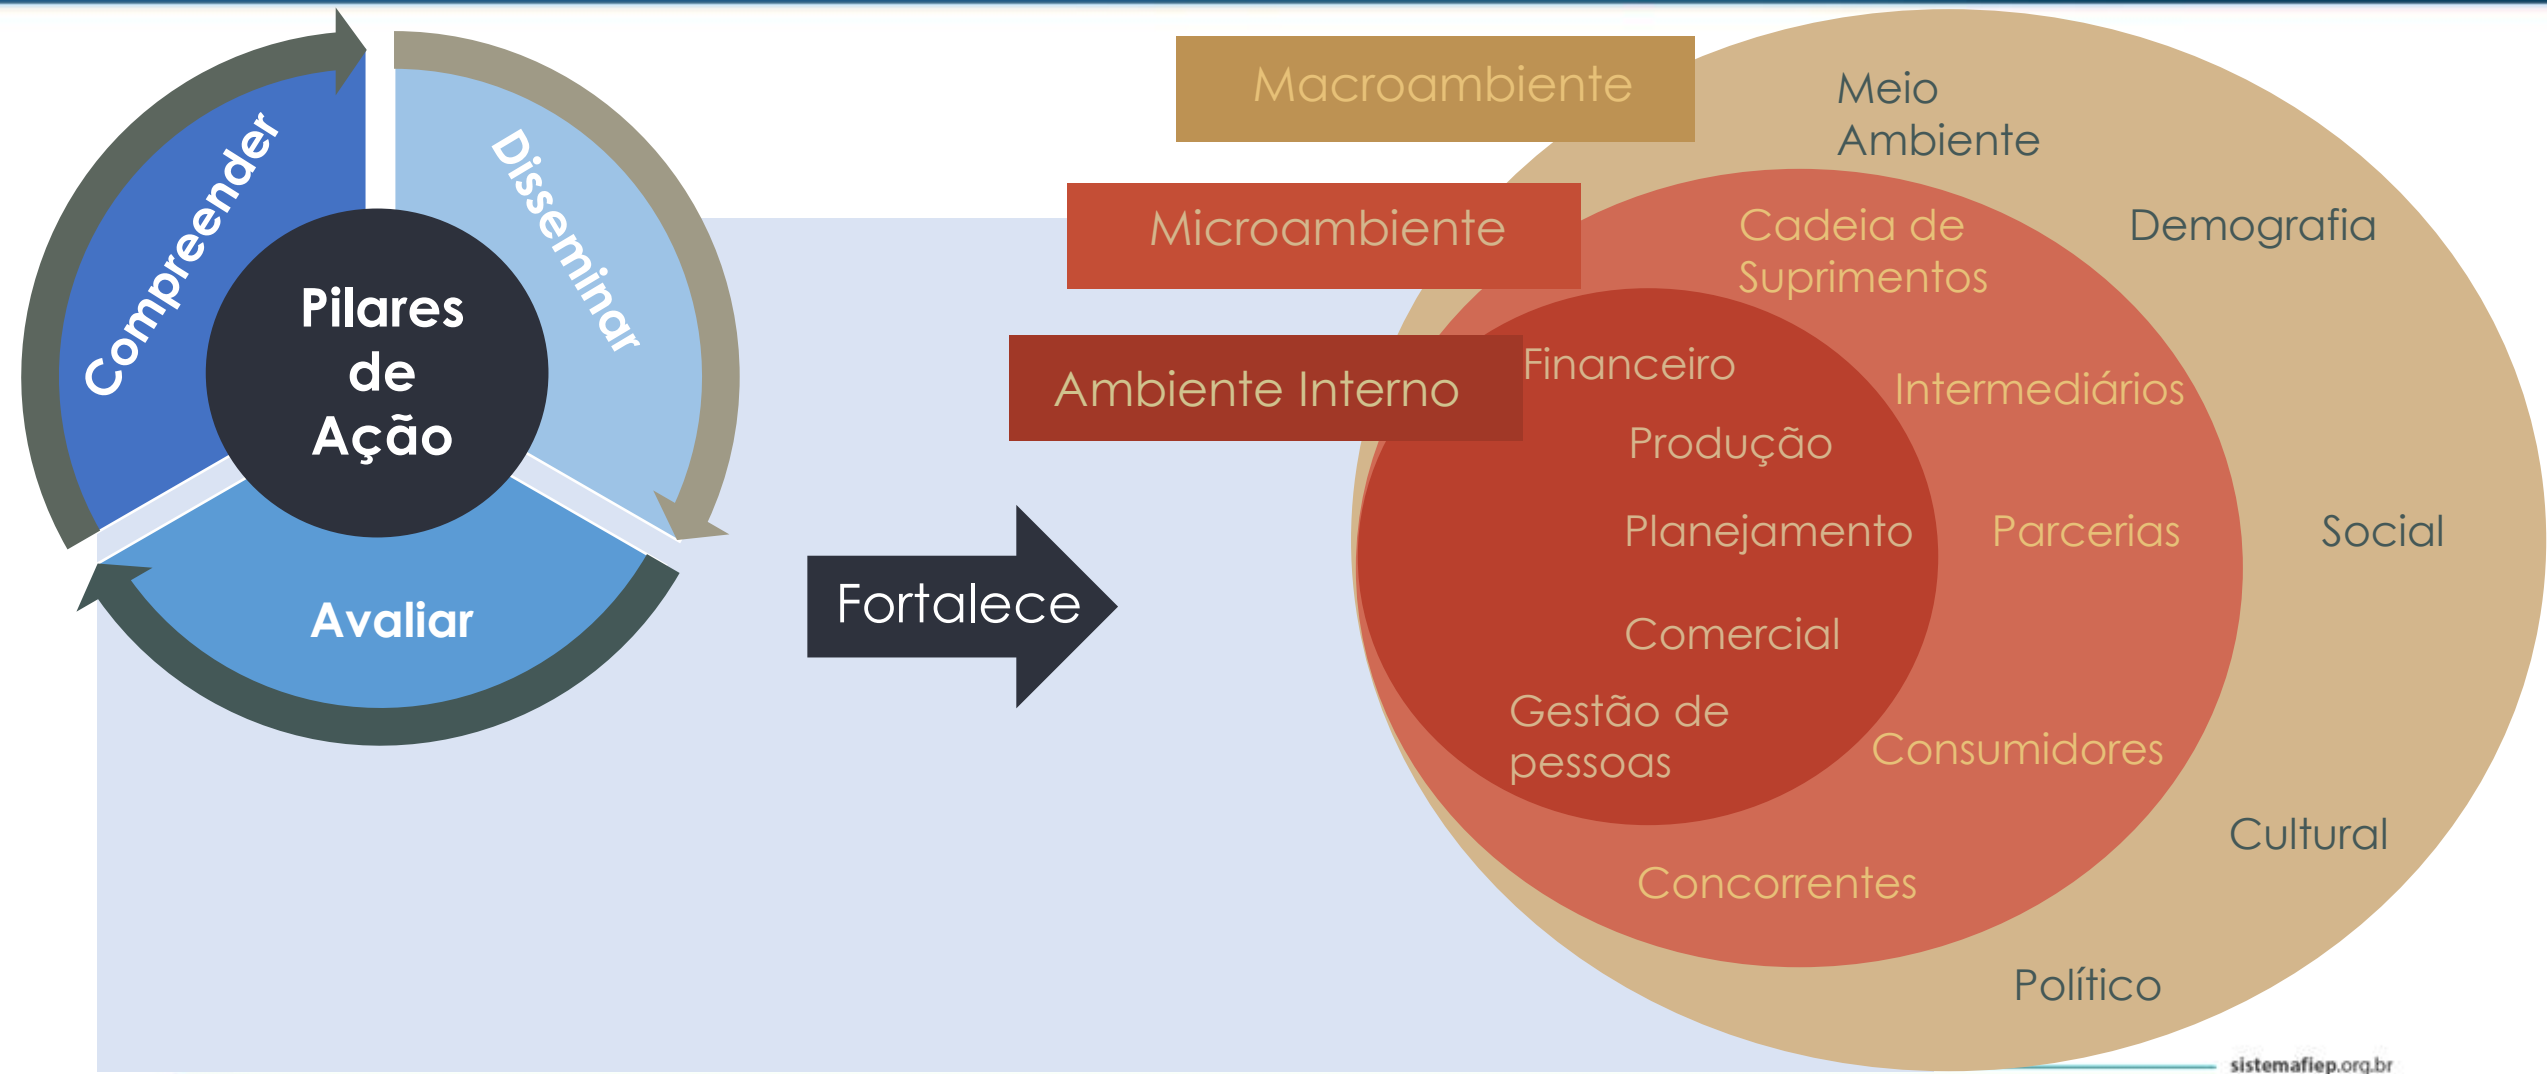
Compreender

Disseminar

Pilares de Ação

Avaliar

Fortalece

Macroambiente

Microambiente

Ambiente Interno

Meio Ambiente

Demografia

Social

Cultural

Político

Cadeia de Suprimentos

Intermediários

Parcerias

Consumidores

Concorrentes

Financeiro

Produção

Planejamento

Comercial

Gestão de pessoas

sistemafiep.org.br